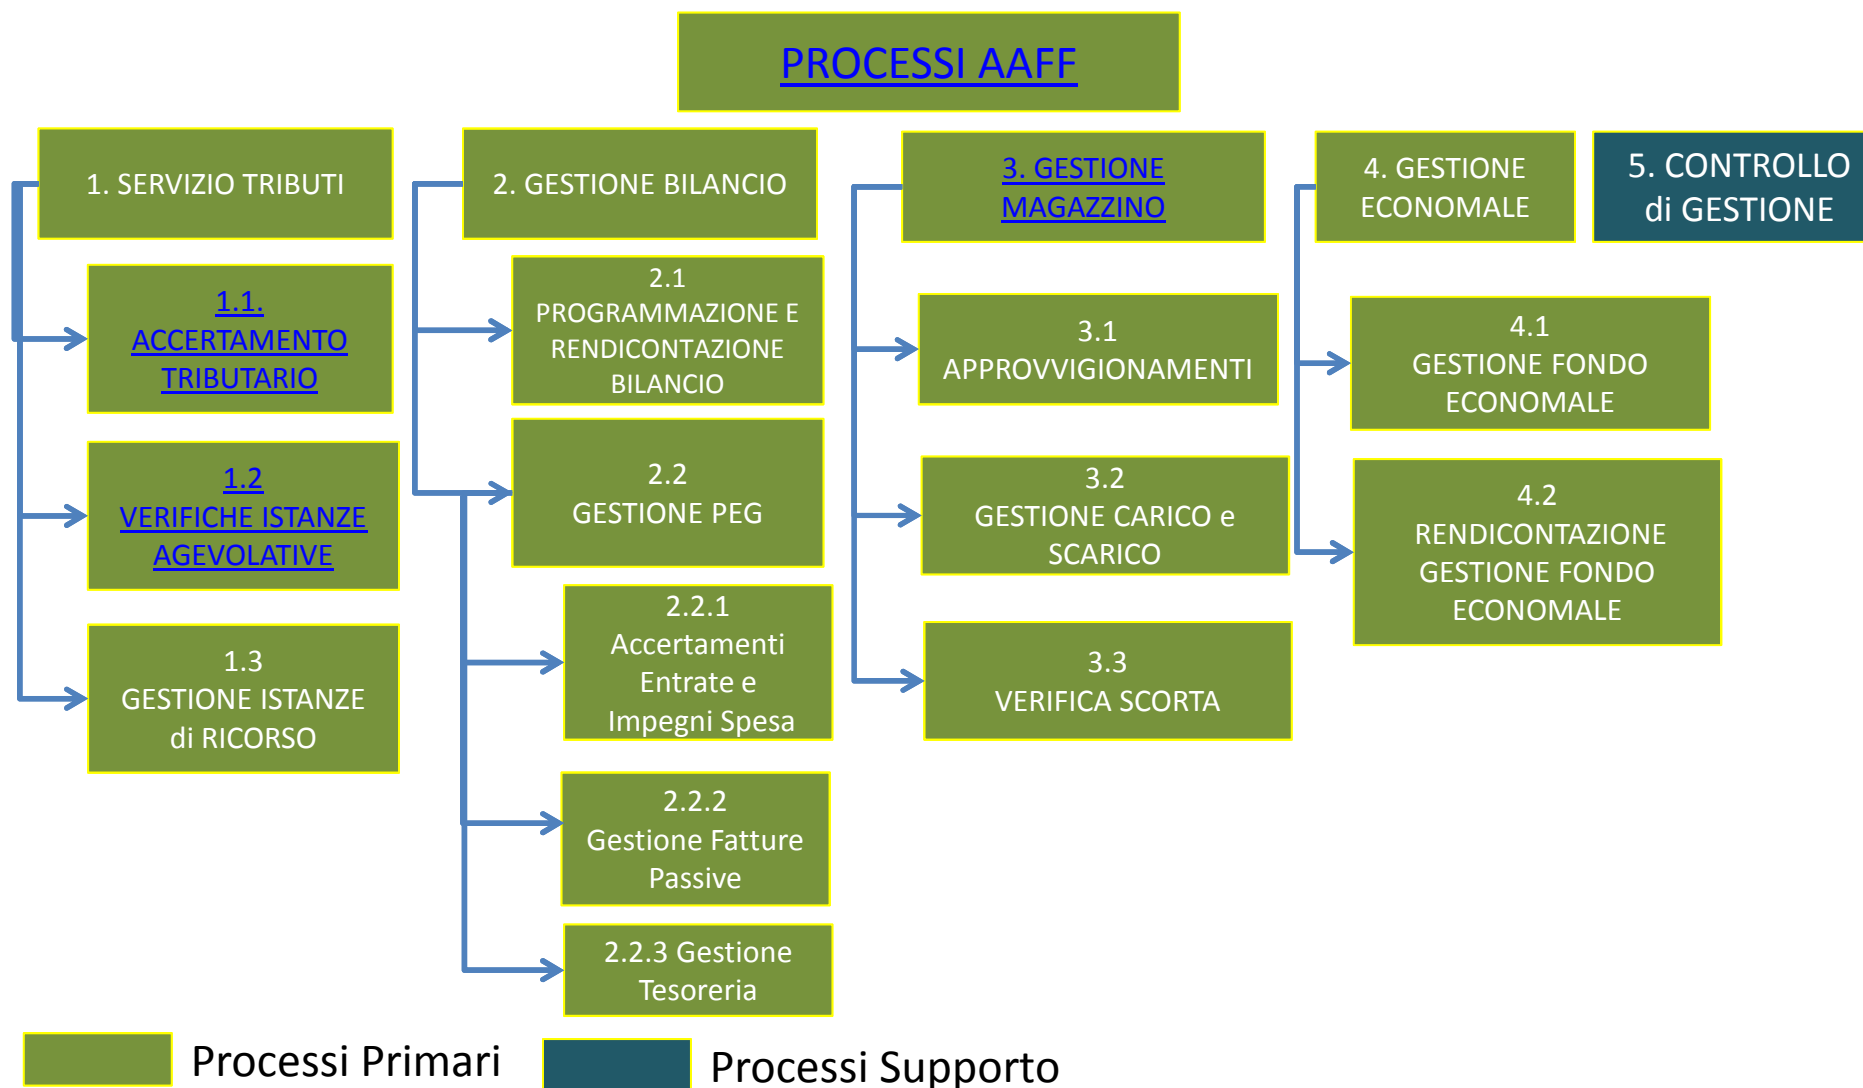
PROCESSI AAFF

1. SERVIZIO TRIBUTI

1.1. ACCERTAMENTO TRIBUTARIO

1.2 VERIFICHE ISTANZE AGEVOLATIVE

1.3 GESTIONE ISTANZE di RICORSO

2. GESTIONE BILANCIO

2.1 PROGRAMMAZIONE E RENDICONTAZIONE BILANCIO

2.2 GESTIONE PEG

2.2.1 Accertamenti Entrate e Impegni Spesa

2.2.2 Gestione Fatture Passive

2.2.3 Gestione Tesoreria

3. GESTIONE MAGAZZINO

3.1 APPROVVIGIONAMENTI

3.2 GESTIONE CARICO e SCARICO

3.3 VERIFICA SCORTA

4. GESTIONE ECONOMALE

4.1 GESTIONE FONDO ECONOMALE

4.2 RENDICONTAZIONE GESTIONE FONDO ECONOMALE

5. CONTROLLO di GESTIONE

Processi Primari

Processi Supporto